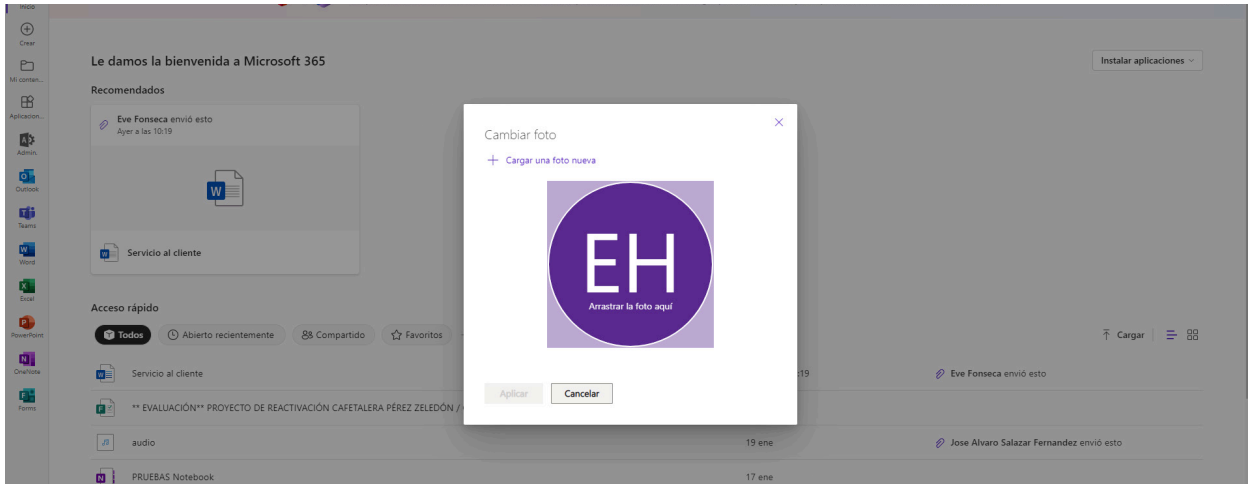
Inicio
Crear
Mi conten...
Aplicacion...
Admin.
Outlook
Teams
Word
Excel
PowerPoint
OneNote
Forms

Le damos la bienvenida a Microsoft 365

Instalar aplicaciones

Recomendados

Eve Fonseca envió esto
Ayer a las 10:19

Servicio al cliente

Acceso rápido

Todos
Abierto recientemente
Compartido
Favoritos

Cargar

Servicio al cliente
19
Eve Fonseca envió esto

** EVALUACIÓN** PROYECTO DE REACTIVACIÓN CAFETALERA PÉREZ ZELEDÓN /

audio
19 ene
Jose Alvaro Salazar Fernandez envió esto

PRUEBAS Notebook
17 ene

Cambiar foto

Cargar una foto nueva

EH

Arrastrar la foto aquí

Aplicar
Cancelar